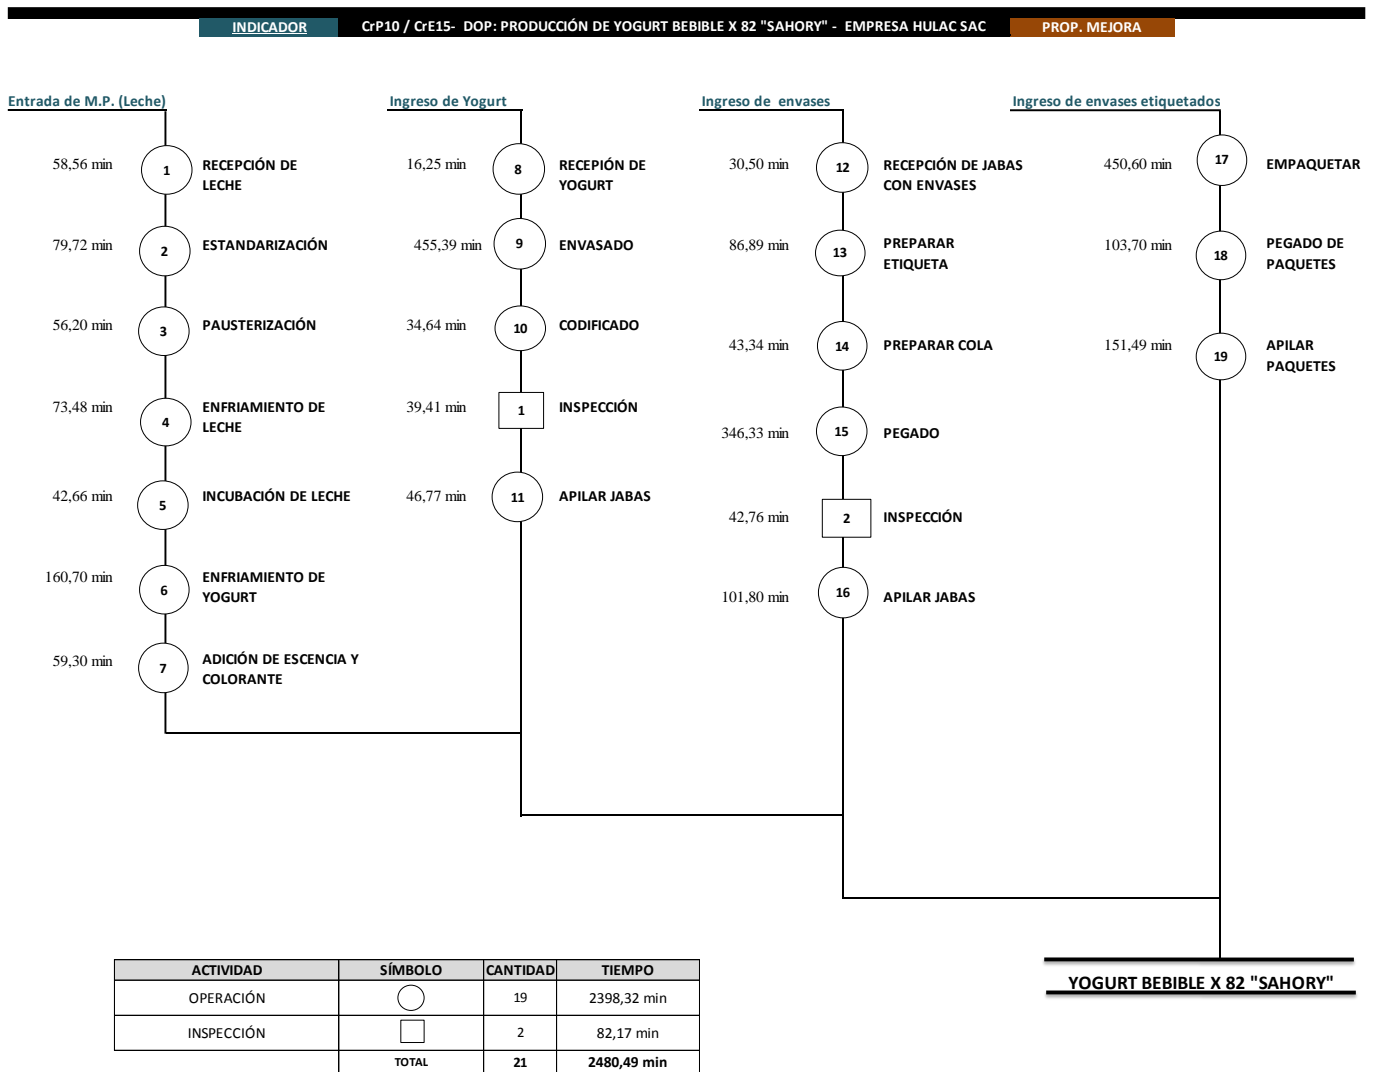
INDICADOR CrP10 / CrE15- DOP: PRODUCCIÓN DE YOGURT BEBIBLE X 82 "SAHORY" - EMPRESA HULAC SAC PROP. MEJORA

Entrada de M.P. (Leche)

58,56 min 1 RECEPCIÓN DE LECHE

79,72 min 2 ESTANDARIZACIÓN

56,20 min 3 PAUSTERIZACIÓN

73,48 min 4 ENFRIAMIENTO DE LECHE

42,66 min 5 INCUBACIÓN DE LECHE

160,70 min 6 ENFRIAMIENTO DE YOGURT

59,30 min 7 ADICIÓN DE ESCENCIA Y COLORANTE

Ingreso de Yogurt

16,25 min 8 RECEPIÓN DE YOGURT

455,39 min 9 ENVASADO

34,64 min 10 CODIFICADO

39,41 min 1 INSPECCIÓN

46,77 min 11 APILAR JABAS

Ingreso de envases

30,50 min 12 RECEPCIÓN DE JABAS CON ENVASES

86,89 min 13 PREPARAR ETIQUETA

43,34 min 14 PREPARAR COLA

346,33 min 15 PEGADO

42,76 min 2 INSPECCIÓN

101,80 min 16 APILAR JABAS

Ingreso de envases etiquetados

450,60 min 17 EMPAQUETAR

103,70 min 18 PEGADO DE PAQUETES

151,49 min 19 APILAR PAQUETES

| ACTIVIDAD | SÍMBOLO | CANTIDAD | TIEMPO |
|---|---|---|---|
| OPERACIÓN | | 19 | 2398,32 min |
| INSPECCIÓN | | 2 | 82,17 min |
| | TOTAL | 21 | 2480,49 min |

YOGURT BEBIBLE X 82 "SAHORY"